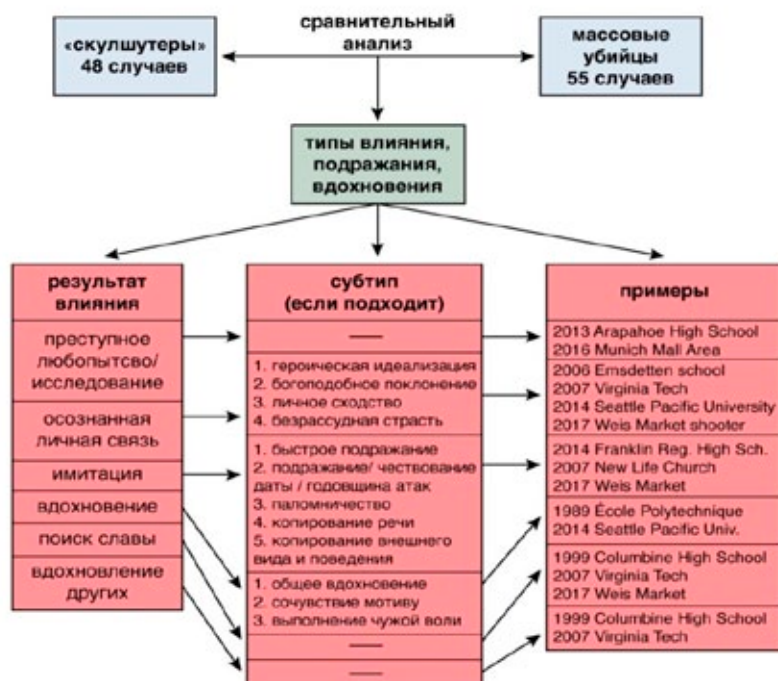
«скулшутеры»
48 случаев

сравнительный анализ

массовые убийцы
55 случаев

типы влияния, подражания, вдохновения

результат влияния

преступное любопытсво/ исследование

осознанная личная связь

имитация

вдохновение

поиск славы

вдохновление других

субтип (если подходит)

—

1. героическая идеализация
2. богоподобное поклонение
3. личное сходство
4. безрассудная страсть

1. быстрое подражание
2. подражание/ чествование даты / годовщина атак
3. паломничество
4. копирование речи
5. копирование внешнего вида и поведения

1. общее вдохновение
2. сочувствие мотиву
3. выполнение чужой воли

—

—

примеры

2013 Arapahoe High School
2016 Munich Mall Area

2006 Emsdetten school
2007 Virginia Tech
2014 Seattle Pacific University
2017 Weis Market shooter

2014 Franklin Reg. High Sch.
2007 New Life Church
2017 Weis Market

1989 École Polytechnique
2014 Seattle Pacific Univ.

1999 Columbine High School
2007 Virginia Tech
2017 Weis Market

1999 Columbine High School
2007 Virginia Tech